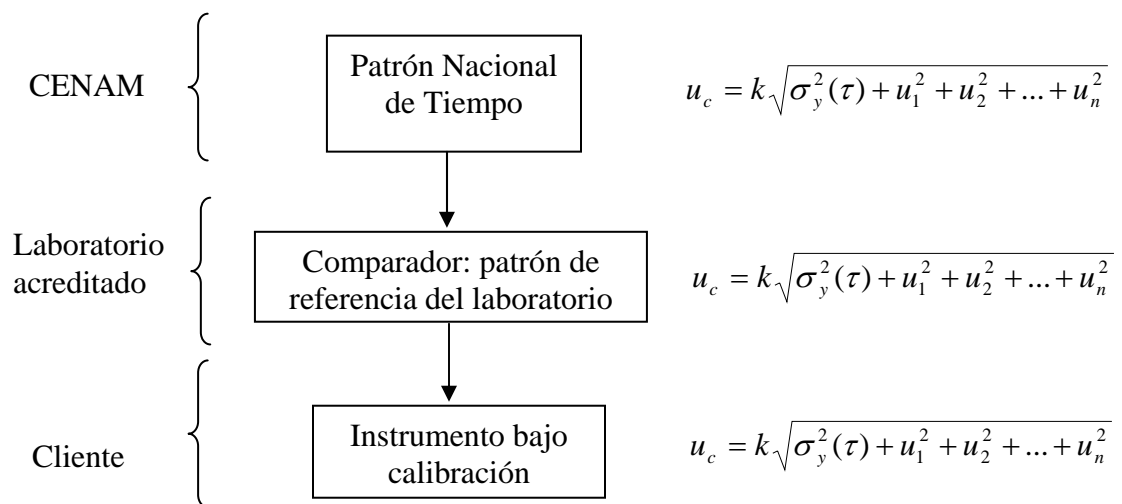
CENAM

Patrón Nacional de Tiempo

$u_c = k\sqrt{\sigma_y^2(\tau) + u_1^2 + u_2^2 + ... + u_n^2}$

Laboratorio acreditado

Comparador: patrón de referencia del laboratorio

$u_c = k\sqrt{\sigma_y^2(\tau) + u_1^2 + u_2^2 + ... + u_n^2}$

Cliente

Instrumento bajo calibración

$u_c = k\sqrt{\sigma_y^2(\tau) + u_1^2 + u_2^2 + ... + u_n^2}$